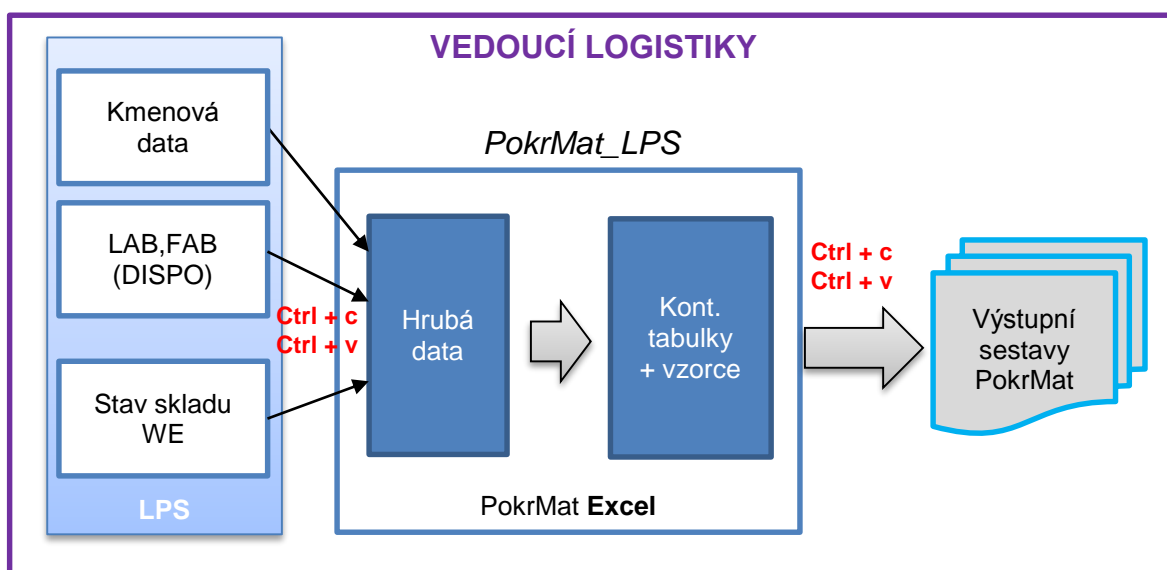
VEDOUCÍ LOGISTIKY

Kmenová data

LAB,FAB (DISPO)

Stav skladu WE

LPS

PokrMat_LPS

Ctrl + c
Ctrl + v

Hrubá data

Kont. tabulky + vzorce

PokrMat **Excel**

Ctrl + c
Ctrl + v

Výstupní sestavy PokrMat